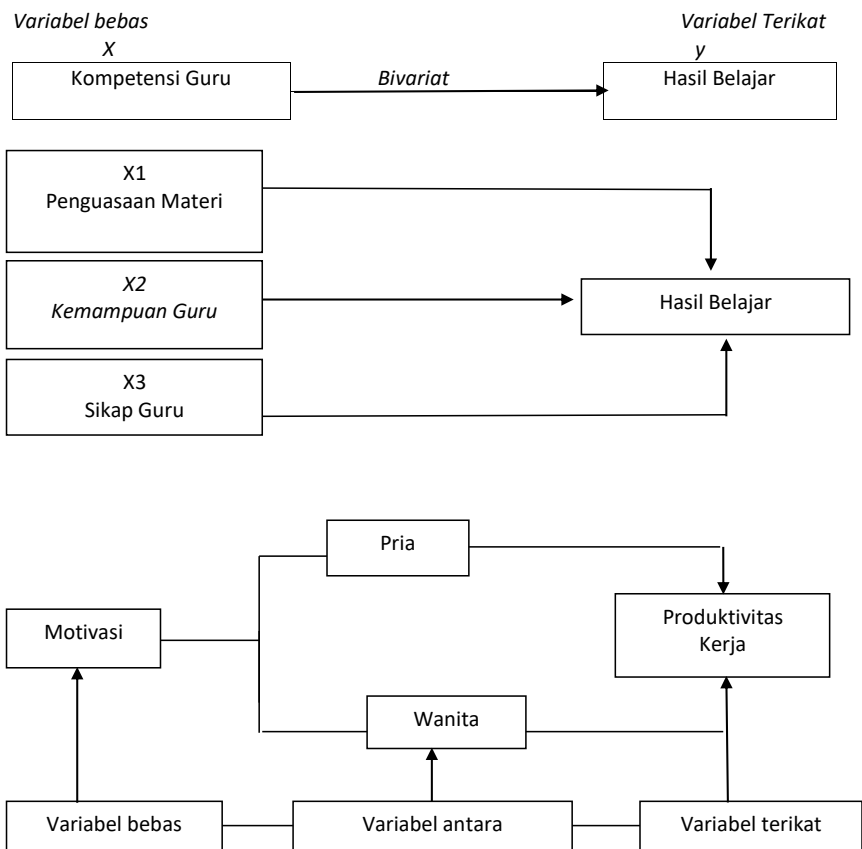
Variabel bebas
X

Variabel Terikat
y

Kompetensi Guru

Bivariat

Hasil Belajar

X1
Penguasaan Materi

X2
Kemampuan Guru

X3
Sikap Guru

Hasil Belajar

Pria

Motivasi

Produktivitas
Kerja

Wanita

Variabel bebas

Variabel antara

Variabel terikat